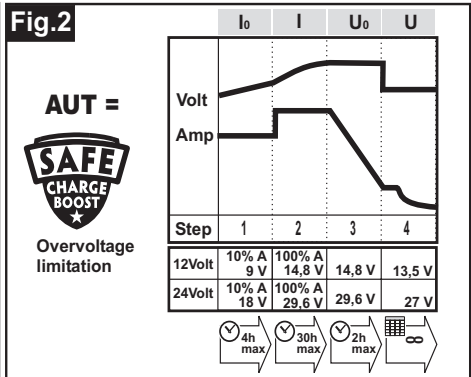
Fig.2

AUT =

SAFE CHARGE BOOST

Overvoltage limitation

| | $I_0$ | I | $U_0$ | U |
|---|---|---|---|---|

Volt
Amp

| Step | 1 | 2 | 3 | 4 |
|---|---|---|---|---|
| 12Volt | 10% A 9 V | 100% A 14,8 V | 14,8 V | 13,5 V |
| 24Volt | 10% A 18 V | 100% A 29,6 V | 29,6 V | 27 V |

4h max
30h max
2h max
∞